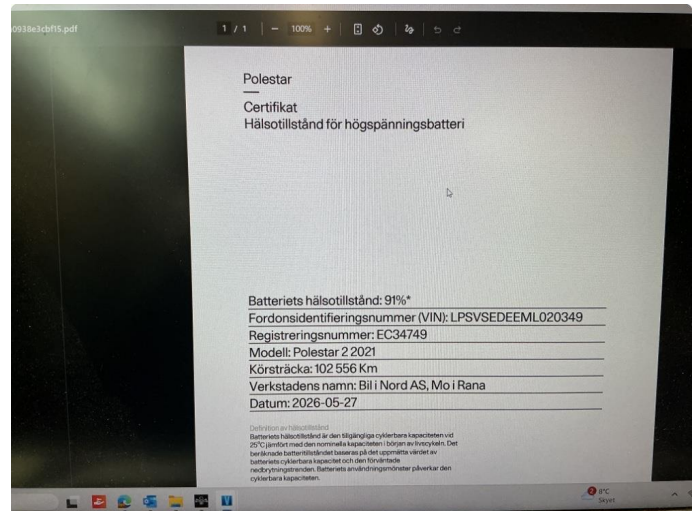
0938e3cbf15.pdf

1 / 1 | — 100% + |

Polestar

Certifikat
Hälsotillstånd för högspänningsbatteri

Batteriets hälsotillstånd: 91%*
Fordonsidentifieringsnummer (VIN): LPSVSEDEEML020349
Registreringsnummer: EC34749
Modell: Polestar 2 2021
Körsträcka: 102 556 Km
Verkstadens namn: Bil i Nord AS, Mo i Rana
Datum: 2026-05-27

Definition av hälsotillstånd
Batteriets hälsotillstånd är den tillgängliga cyklerbara kapaciteten vid 25°C jämfört med den nominella kapaciteten i början av livscykeln. Det beräknade batteritillståndet baseras på det uppmätta värdet av batteriets cyklerbara kapacitet och den förväntade nedbrytningstrenden. Batteriets användningsmönster påverkar den cyklerbara kapaciteten.

8°C
Skyet